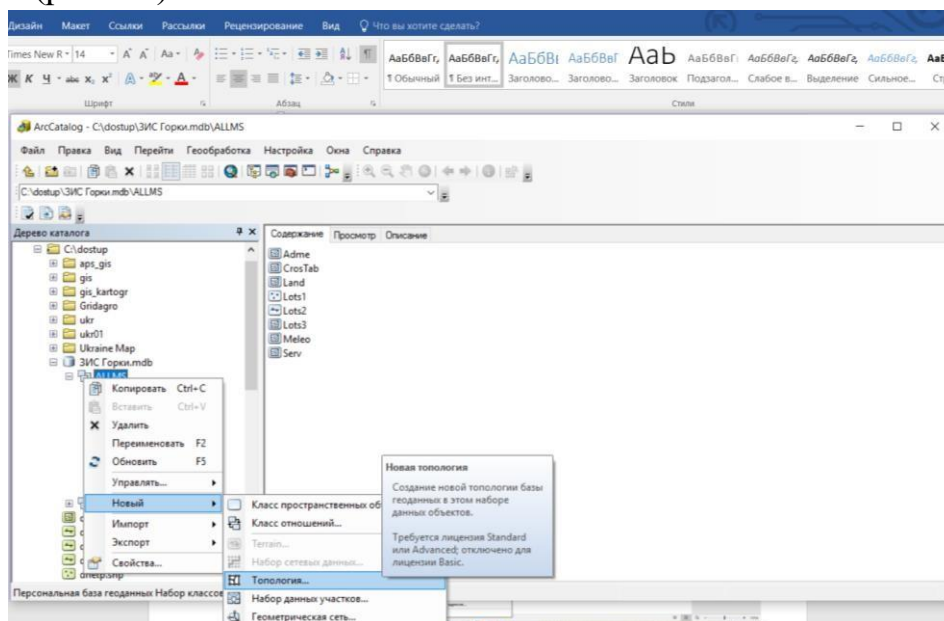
Дизайн Макет Ссылки Рассылки Рецензирование Вид Что вы хотите сделать?

Times New R 14

АаБбВвГг, АаБбВвГг, АаБбВі АаБбВвГ АаВ АаБбВвГ АаБбВвГг АаБбВвГг АаБбВвГг

1 Обычный 1 Без инт... Заголово... Заголово... Заголовок Подзагол... Слабое в... Выделение Сильное...

Шрифт Абзац Стили

ArcCatalog - C:\dostup\ЗИС Горки.mdb\ALLMS

Файл Правка Вид Перейти Геообработка Настройка Окна Справка

C:\dostup\ЗИС Горки.mdb\ALLMS

Дерево каталога

C:\dostup
aps_gis
gis
gis_kartogr
Gridagro
ukr
ukr01
Ukraine Map
ЗИС Горки.mdb
ALLMS

Копировать Ctrl+C
Вставить Ctrl+V
Удалить
Переименовать F2
Обновить F5
Управлять...
Новый
Импорт
Экспорт
Свойства...

dnepr.shp

Содержание Просмотр Описание

Adme
CrosTab
Land
Lots1
Lots2
Lots3
Meleo
Serv

Класс пространственных об
Класс отношений...
Terrain...
Набор сетевых данных...
Топология...
Набор данных участков...
Геометрическая сеть...

Новая топология

Создание новой топологии базы геоданных в этом наборе данных объектов.

Требуется лицензия Standard или Advanced; отключено для лицензии Basic.

Персональная база геоданных Набор классов